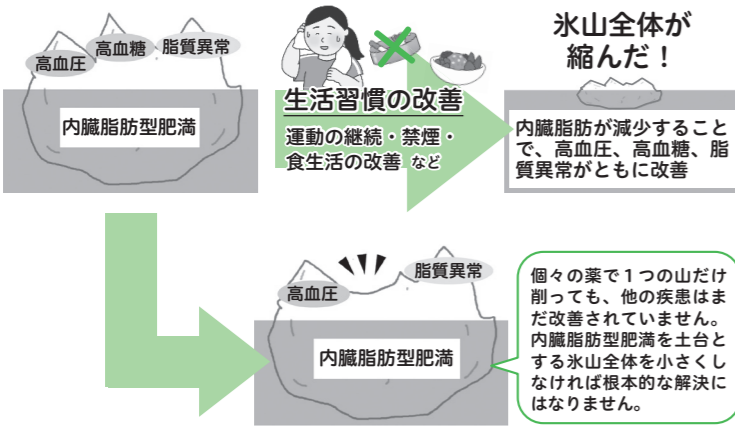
高血糖

脂質異常

高血圧

内臓脂肪型肥満

生活習慣の改善

運動の継続・禁煙・食生活の改善 など

氷山全体が縮んだ！

内臓脂肪が減少することで、高血圧、高血糖、脂質異常がともに改善

脂質異常

高血圧

内臓脂肪型肥満

個々の薬で１つの山だけ削っても、他の疾患はまだ改善されていません。内臓脂肪型肥満を土台とする氷山全体を小さくしなければ根本的な解決にはなりません。